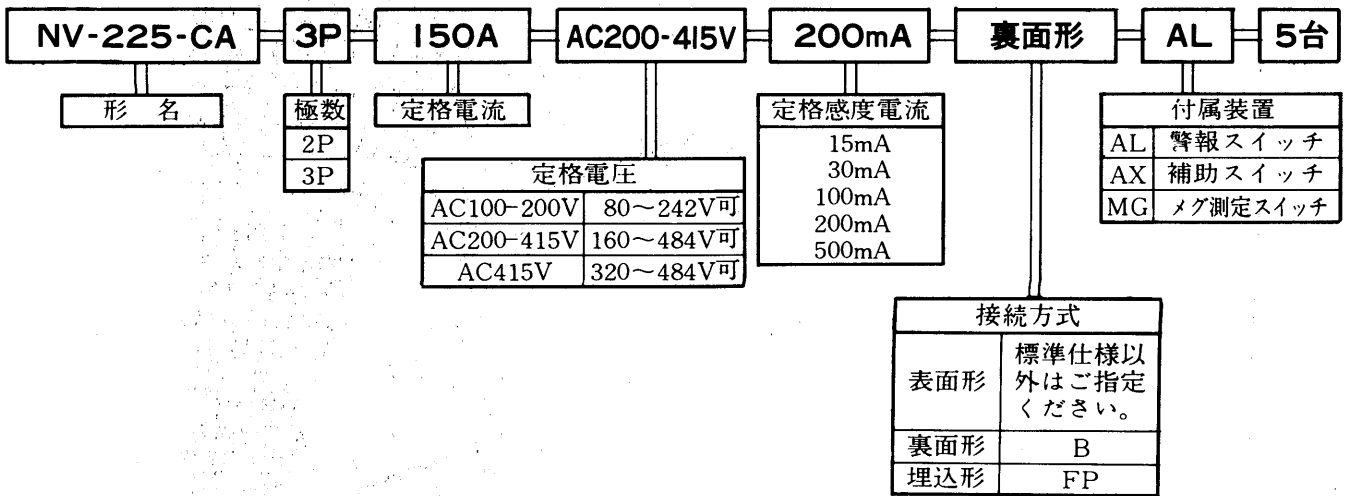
NV-225-CA 3P 150A AC200-415V 200mA 裏面形 AL 5台

形 名

| 極数 |
|---|
| 2P |
| 3P |

定格電流

| 定格電圧 | |
|---|---|
| AC100-200V | 80～242V可 |
| AC200-415V | 160～484V可 |
| AC415V | 320～484V可 |

| 定格感度電流 |
|---|
| 15mA |
| 30mA |
| 100mA |
| 200mA |
| 500mA |

| 接続方式 | |
|---|---|
| 表面形 | 標準仕様以外はご指定ください。 |
| 裏面形 | B |
| 埋込形 | FP |

| 付属装置 | |
|---|---|
| AL | 警報スイッチ |
| AX | 補助スイッチ |
| MG | メグ測定スイッチ |